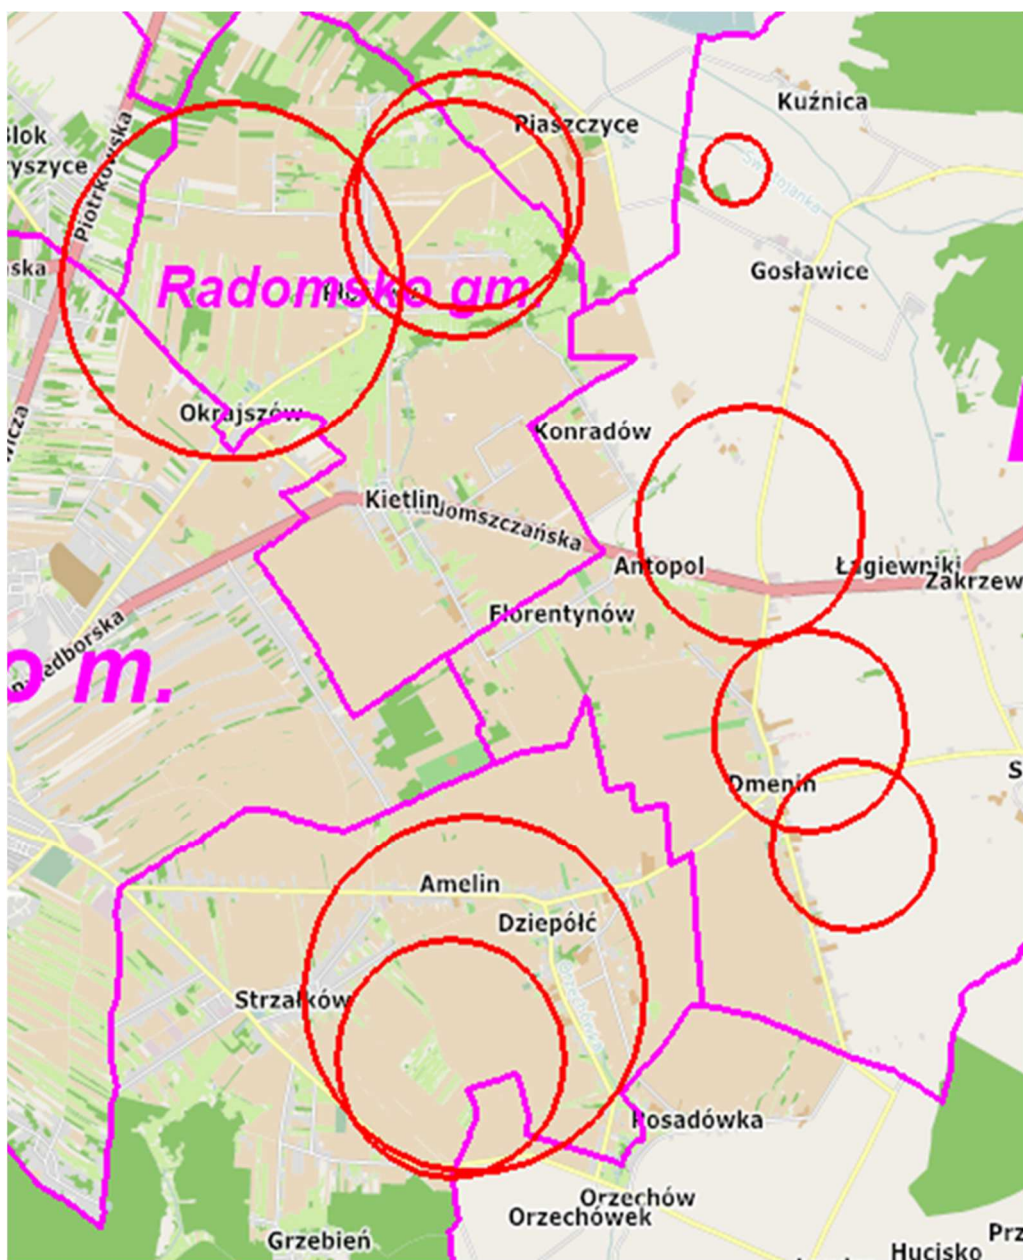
Blok
ryszyce
Piotrkowska
ska
wicza
Radomsko gm.
Okrajszów
Piaszczyce
Kuźnica
Gosławice
Konradów
Kietlin
Radomszczańska
Antopol
Łagiewniki
Zakrzew
Florentynów
nedborska
o m.
Omenin
S
Amelin
Dziepółć
Strzałków
Posadówka
Orzechów
Orzechówek
Grzebień
Hucisko
Prz